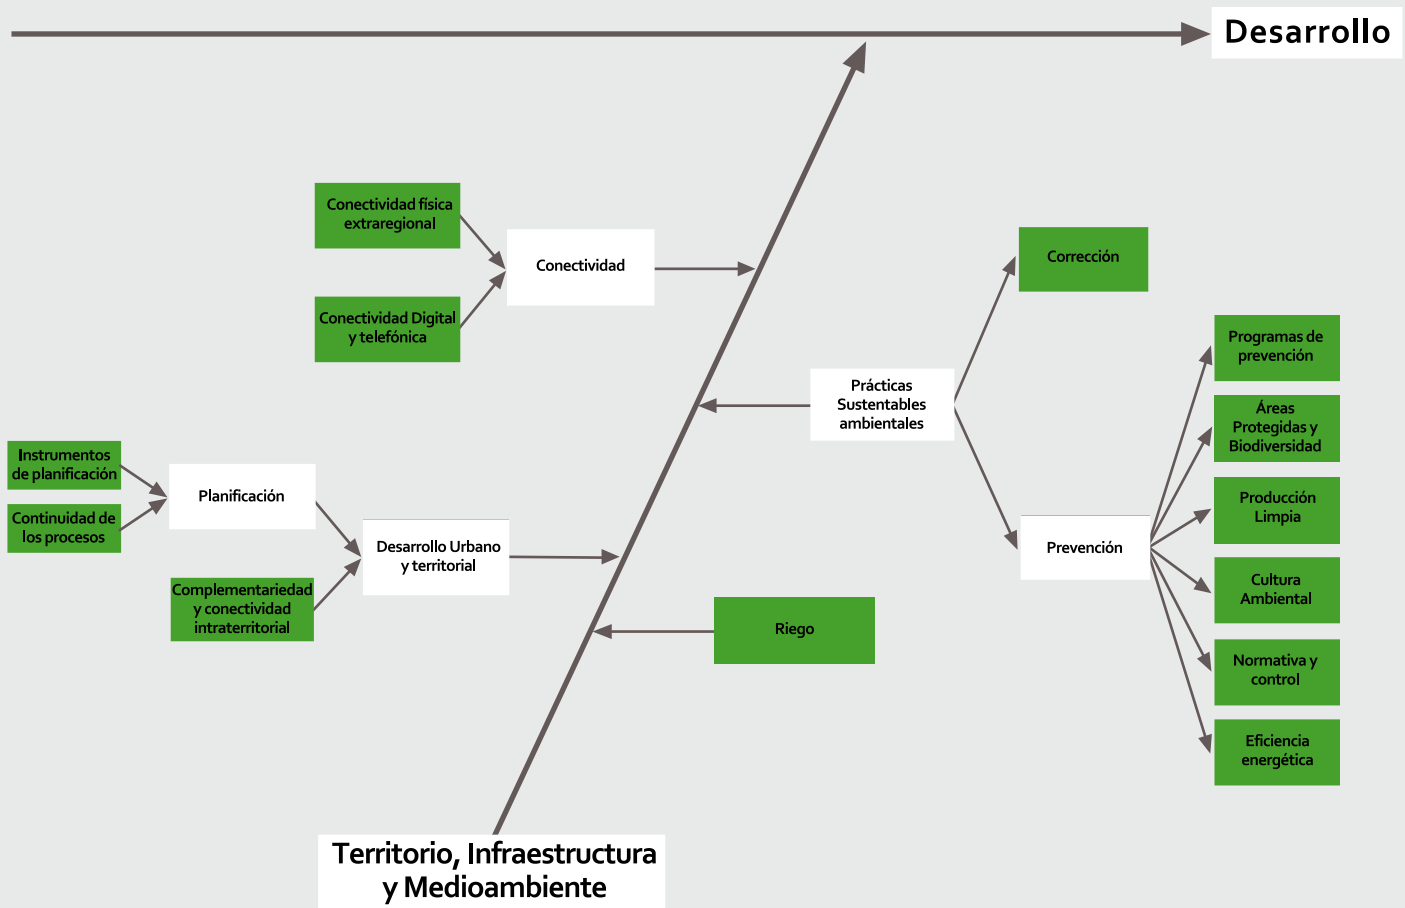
Desarrollo

Conectividad física extraregional

Conectividad Digital y telefónica

Conectividad

Corrección

Prácticas Sustentables ambientales

Programas de prevención

Áreas Protegidas y Biodiversidad

Instrumentos de planificación

Continuidad de los procesos

Planificación

Complementariedad y conectividad intraterritorial

Desarrollo Urbano y territorial

Prevención

Producción Limpia

Cultura Ambiental

Riego

Normativa y control

Eficiencia energética

Territorio, Infraestructura y Medioambiente